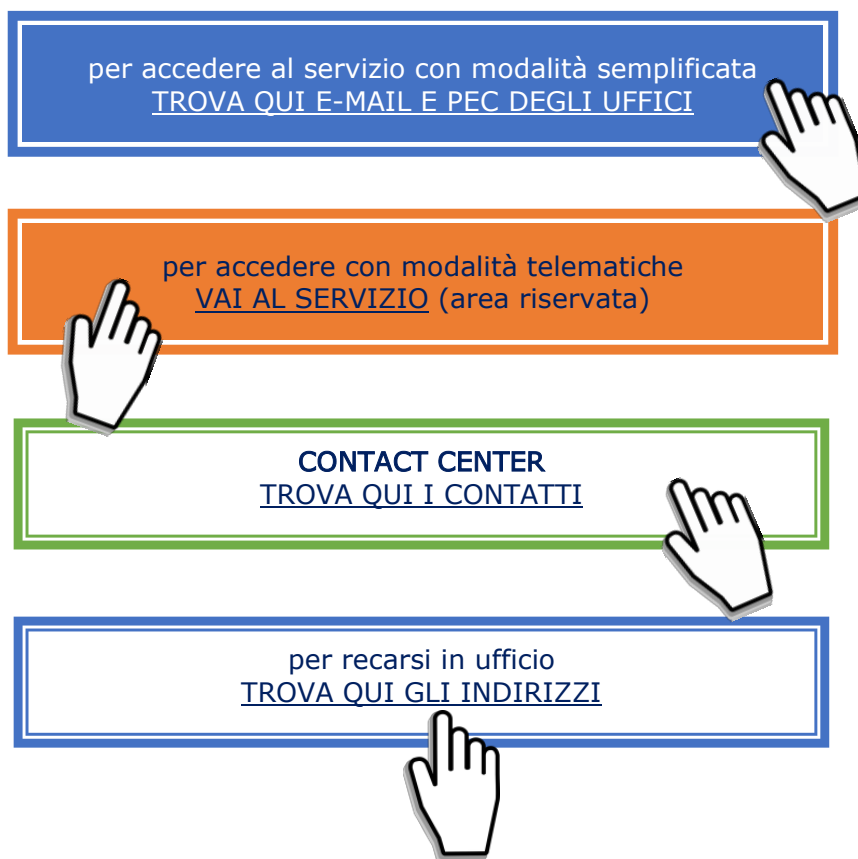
per accedere al servizio con modalità semplificata
TROVA QUI E-MAIL E PEC DEGLI UFFICI

per accedere con modalità telematiche
VAI AL SERVIZIO (area riservata)

CONTACT CENTER
TROVA QUI I CONTATTI

per recarsi in ufficio
TROVA QUI GLI INDIRIZZI